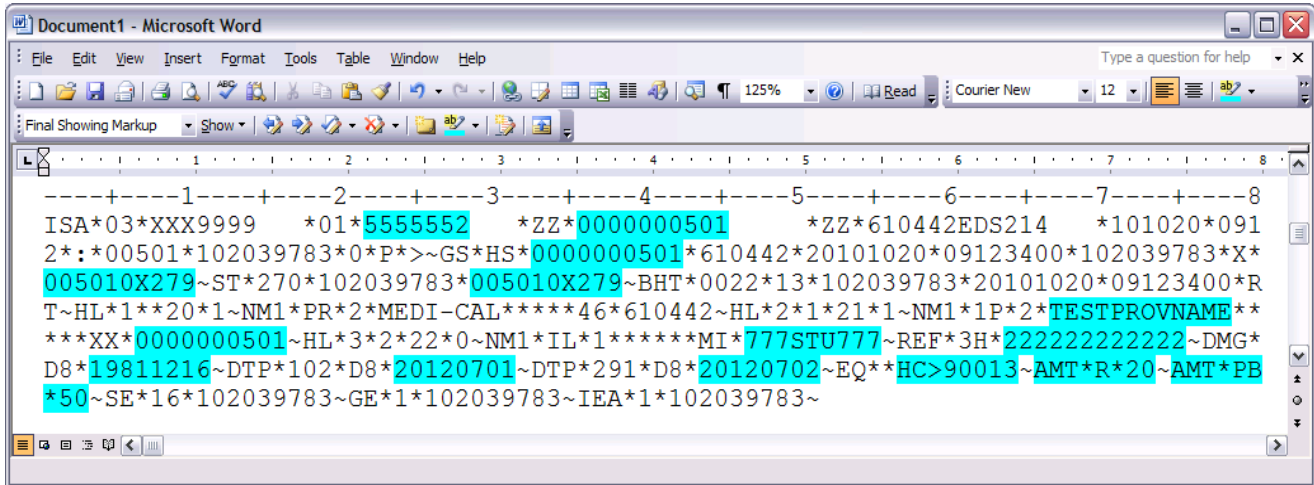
Document1 - Microsoft Word

File Edit View Insert Format Tools Table Window Help

Type a question for help

125% Read Courier New 12

Final Showing Markup Show

1 2 3 4 5 6 7 8

----+----1----+----2----+----3----+----4----+----5----+----6----+----7----+----8
ISA*03*XXX9999   *01*5555552   *ZZ*0000000501     *ZZ*610442EDS214    *101020*0912*:*00501*102039783*0*P*>~GS*HS*0000000501*610442*20101020*09123400*102039783*X*005010X279~ST*270*102039783*005010X279~BHT*0022*13*102039783*20101020*09123400*RT~HL*1**20*1~NM1*PR*2*MEDI-CAL*****46*610442~HL*2*1*21*1~NM1*1P*2*TESTPROVNAME*****XX*0000000501~HL*3*2*22*0~NM1*IL*1******MI*777STU777~REF*3H*222222222222~DMG*D8*19811216~DTP*102*D8*20120701~DTP*291*D8*20120702~EQ**HC>90013~AMT*R*20~AMT*PB*50~SE*16*102039783~GE*1*102039783~IEA*1*102039783~